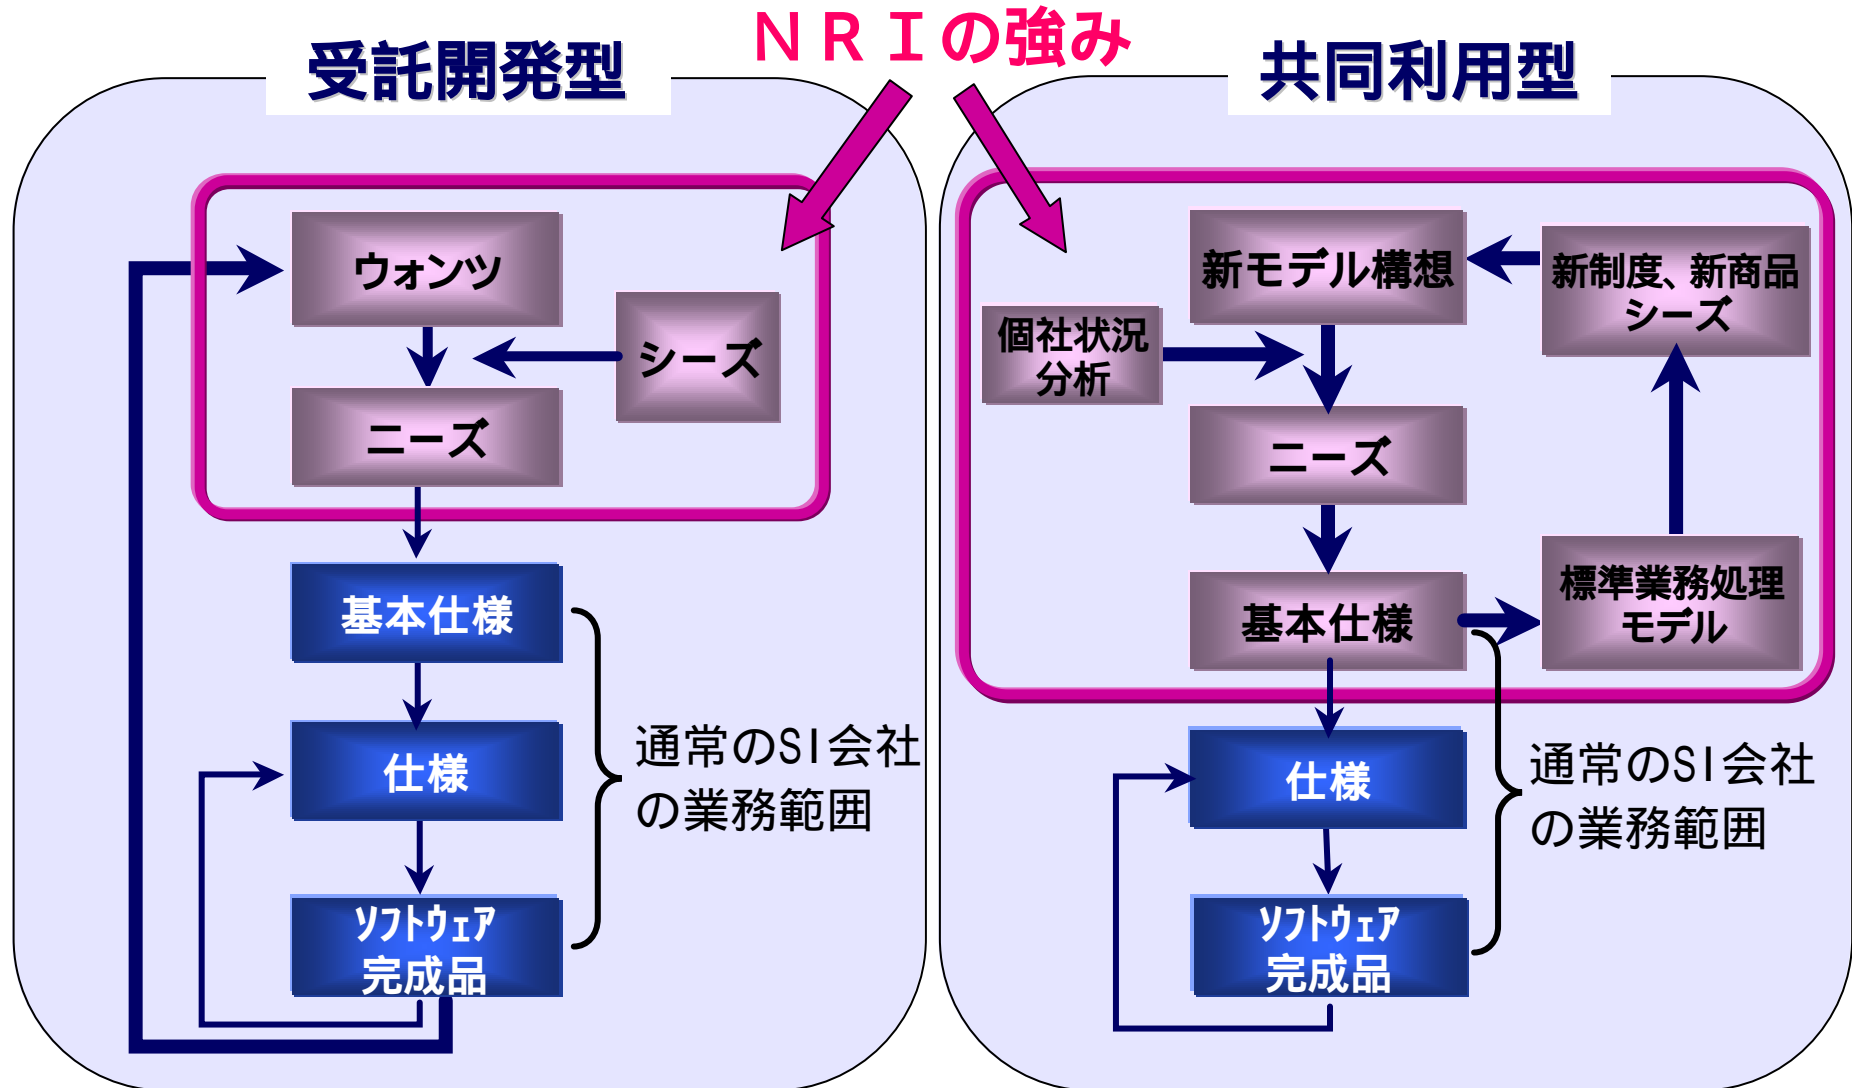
ＮＲＩの強み

受託開発型

ウォンツ

シーズ

ニーズ

基本仕様

仕様

ソフトウェア完成品

通常のSI会社の業務範囲

共同利用型

新モデル構想

新制度、新商品シーズ

個社状況分析

ニーズ

基本仕様

標準業務処理モデル

仕様

ソフトウェア完成品

通常のSI会社の業務範囲